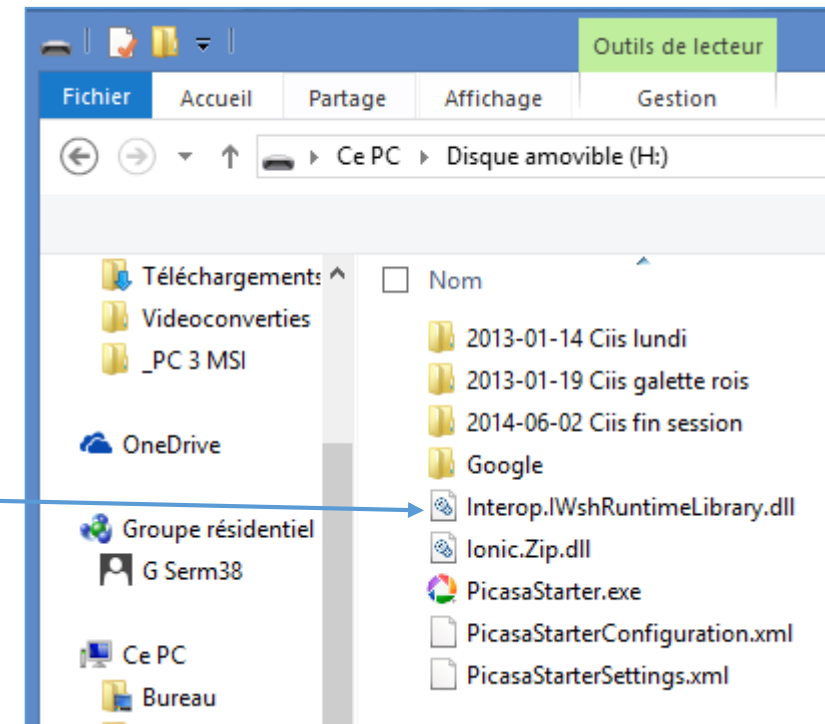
Outils de lecteur

Fichier
Accueil
Partage
Affichage
Gestion

Ce PC ▸ Disque amovible (H:)

Téléchargements
Videoconverties
_PC 3 MSI

OneDrive

Groupe résidentiel
G Serm38

Ce PC
Bureau

Nom
2013-01-14 Ciis lundi
2013-01-19 Ciis galette rois
2014-06-02 Ciis fin session
Google
Interop.IWshRuntimeLibrary.dll
Ionic.Zip.dll
PicasaStarter.exe
PicasaStarterConfiguration.xml
PicasaStarterSettings.xml